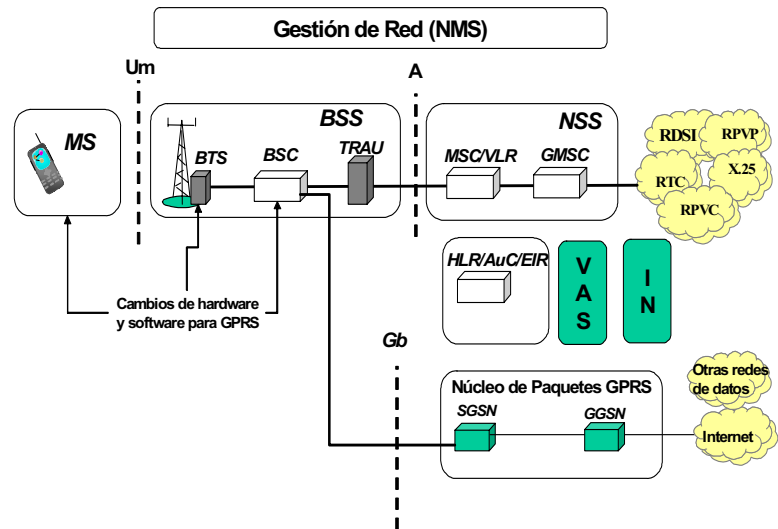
Gestión de Red (NMS)

Um

A

MS

BSS

BTS

BSC

TRAU

NSS

MSC/VLR

GMSC

RDSI

RPVP

RTC

X.25

RPVC

HLR/AuC/EIR

V
A
S

I
N

Cambios de hardware y software para GPRS

Gb

Núcleo de Paquetes GPRS

SGSN

GGSN

Otras redes de datos

Internet